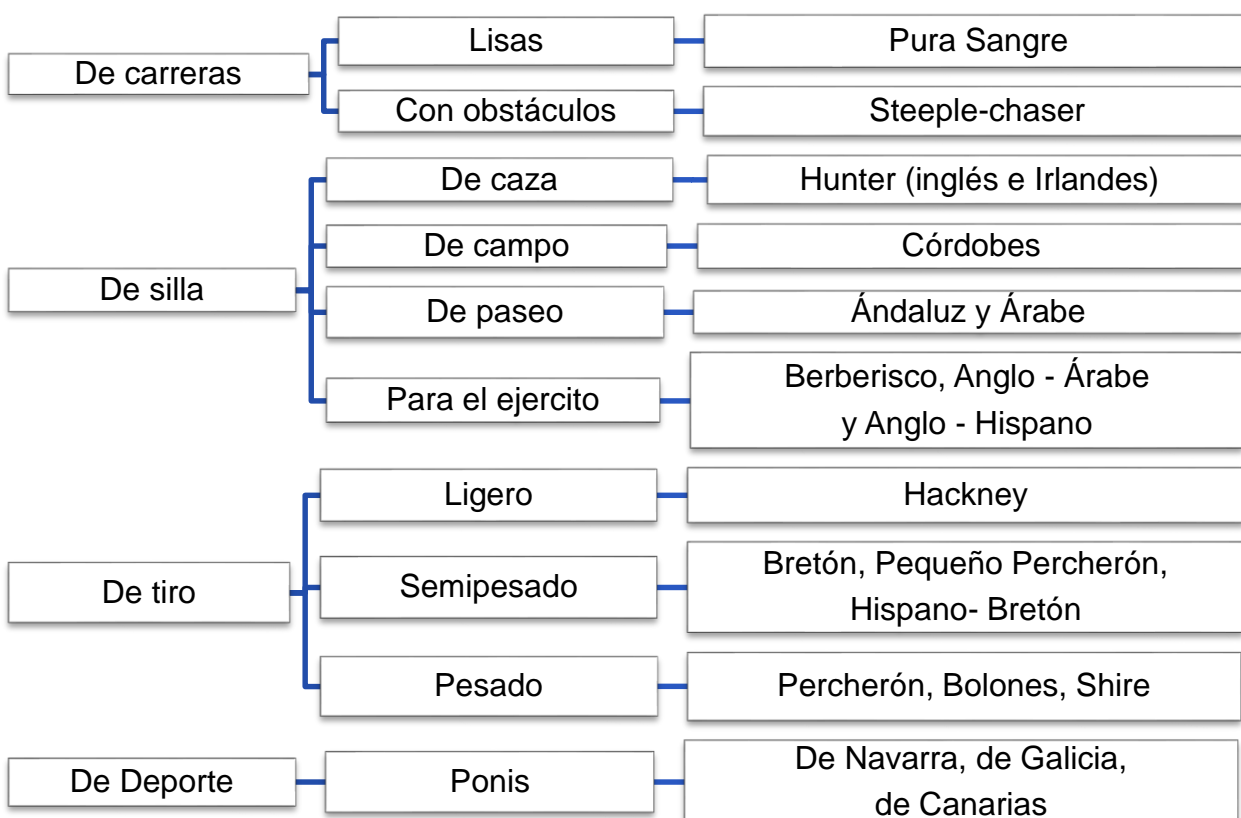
De carreras

Lisas

Pura Sangre

Con obstáculos

Steeple-chaser

De silla

De caza

Hunter (inglés e Irlandes)

De campo

Córdobes

De paseo

Ándaluz y Árabe

Para el ejercito

Berberisco, Anglo - Árabe y Anglo - Hispano

De tiro

Ligero

Hackney

Semipesado

Bretón, Pequeño Percherón, Hispano- Bretón

Pesado

Percherón, Bolones, Shire

De Deporte

Ponis

De Navarra, de Galicia, de Canarias